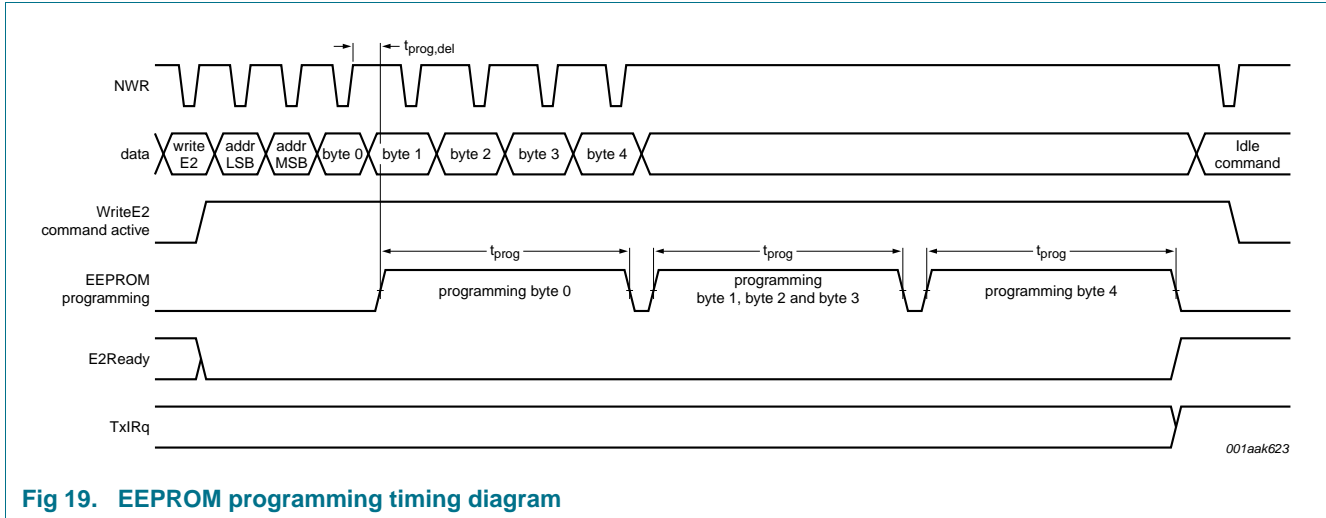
$t_{prog,del}$

NWR

data

write E2

addr LSB

addr MSB

byte 0

byte 1

byte 2

byte 3

byte 4

Idle command

WriteE2 command active

$t_{prog}$

$t_{prog}$

$t_{prog}$

EEPROM programming

programming byte 0

programming byte 1, byte 2 and byte 3

programming byte 4

E2Ready

TxIRq

001aak623

Fig 19. EEPROM programming timing diagram